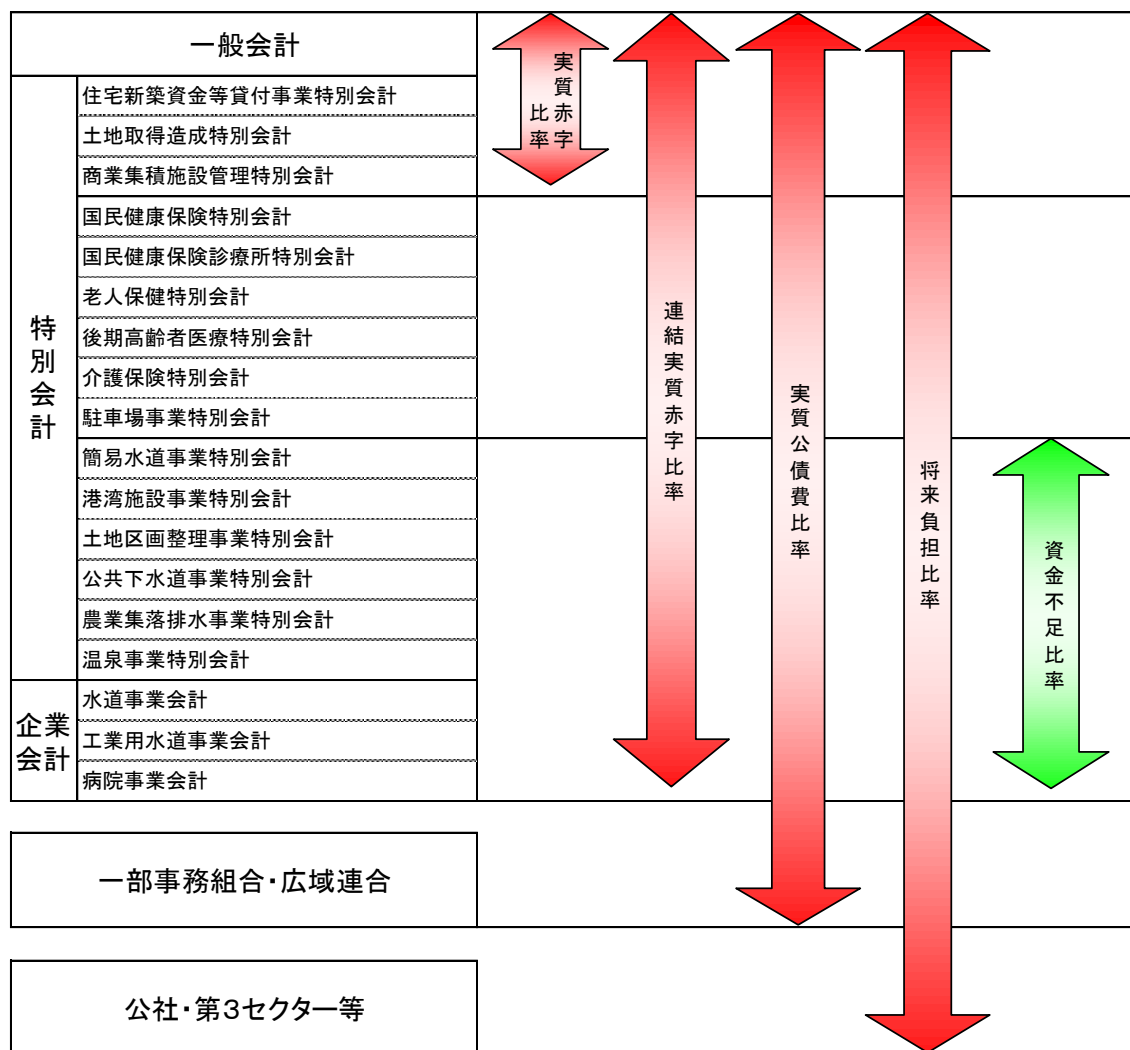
一般会計

特別会計

住宅新築資金等貸付事業特別会計
土地取得造成特別会計
商業集積施設管理特別会計
国民健康保険特別会計
国民健康保険診療所特別会計
老人保健特別会計
後期高齢者医療特別会計
介護保険特別会計
駐車場事業特別会計
簡易水道事業特別会計
港湾施設事業特別会計
土地区画整理事業特別会計
公共下水道事業特別会計
農業集落排水事業特別会計
温泉事業特別会計

企業会計

水道事業会計
工業用水道事業会計
病院事業会計

一部事務組合・広域連合

公社・第3セクター等

実質赤字比率

連結実質赤字比率

実質公債費比率

将来負担比率

資金不足比率